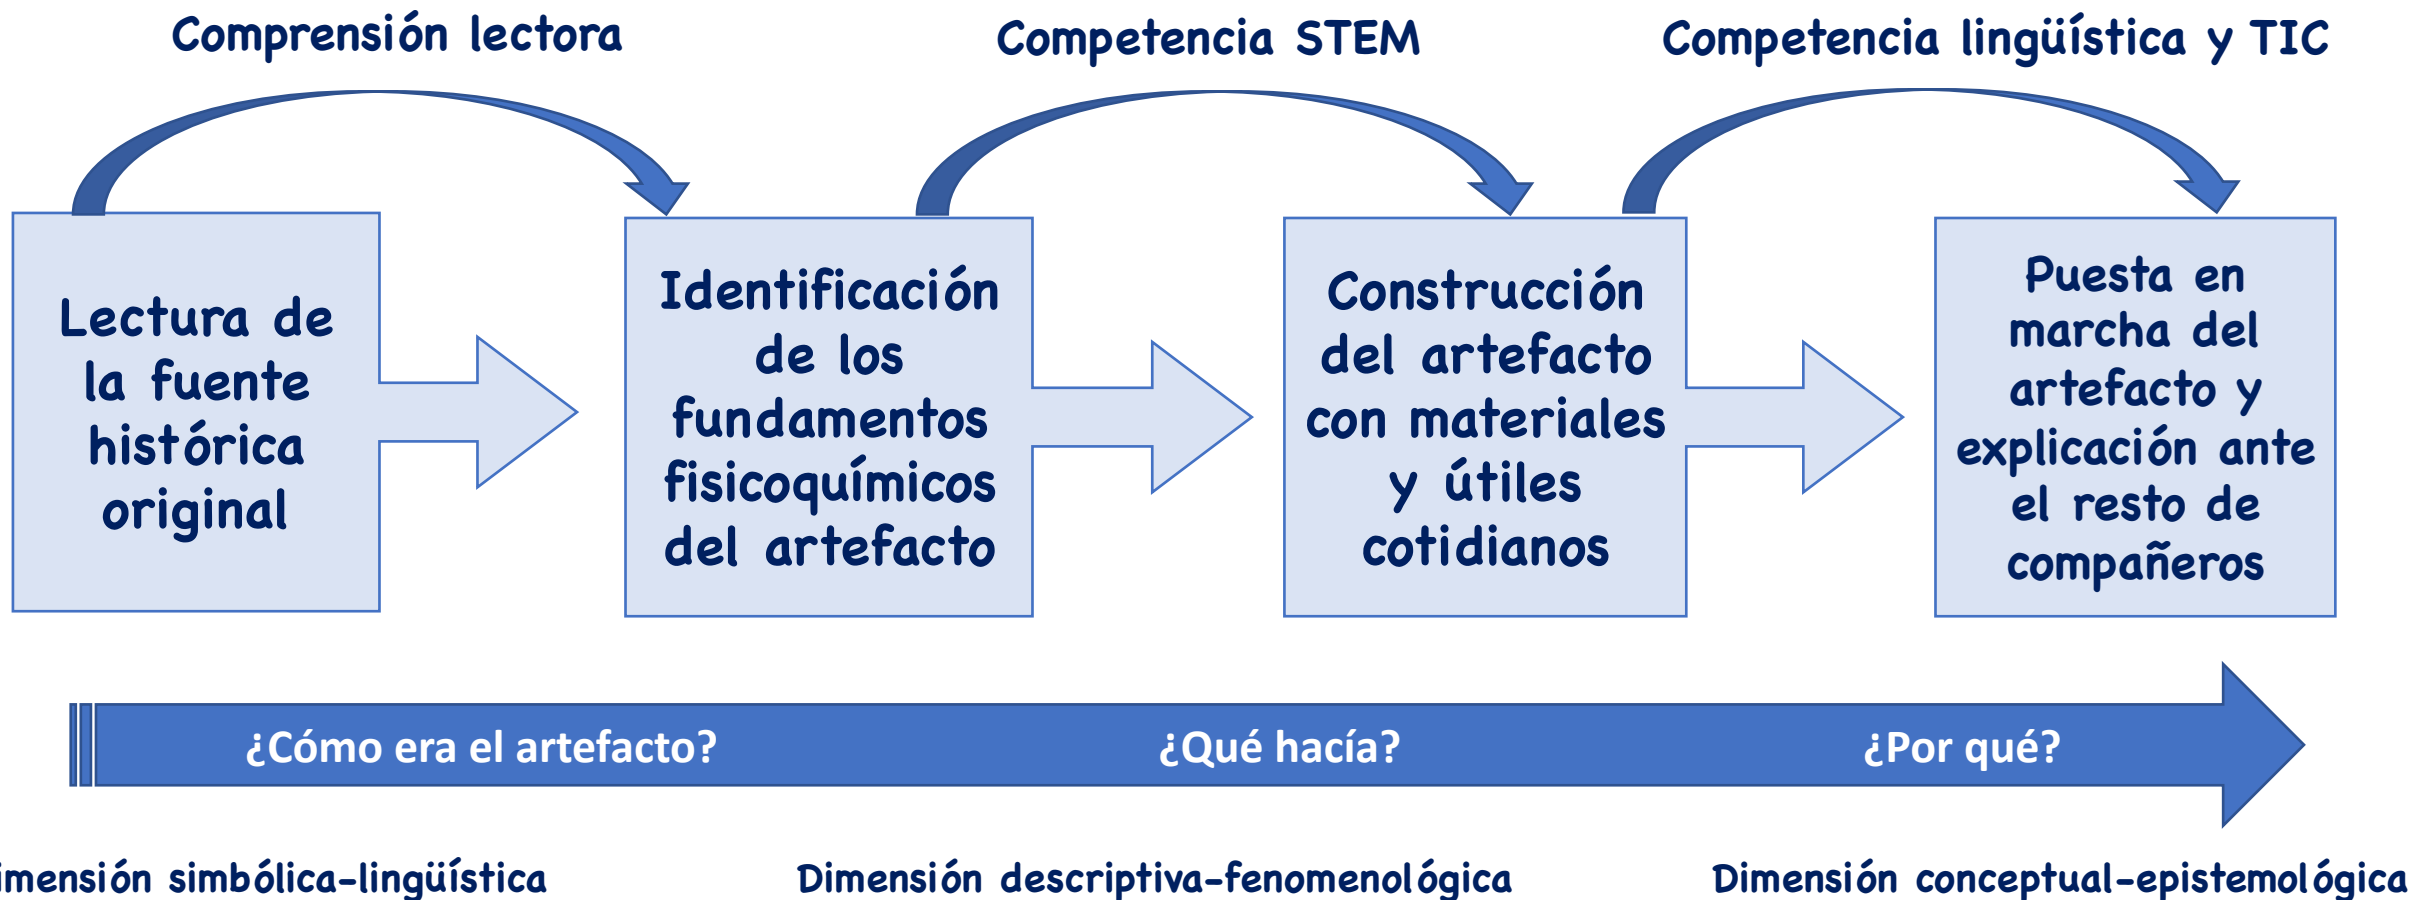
Comprensión lectora

Competencia STEM

Competencia lingüística y TIC

Lectura de la fuente histórica original

Identificación de los fundamentos fisicoquímicos del artefacto

Construcción del artefacto con materiales y útiles cotidianos

Puesta en marcha del artefacto y explicación ante el resto de compañeros

¿Cómo era el artefacto?

¿Qué hacía?

¿Por qué?

imensión simbólica-lingüística

Dimensión descriptiva-fenomenológica

Dimensión conceptual-epistemológica